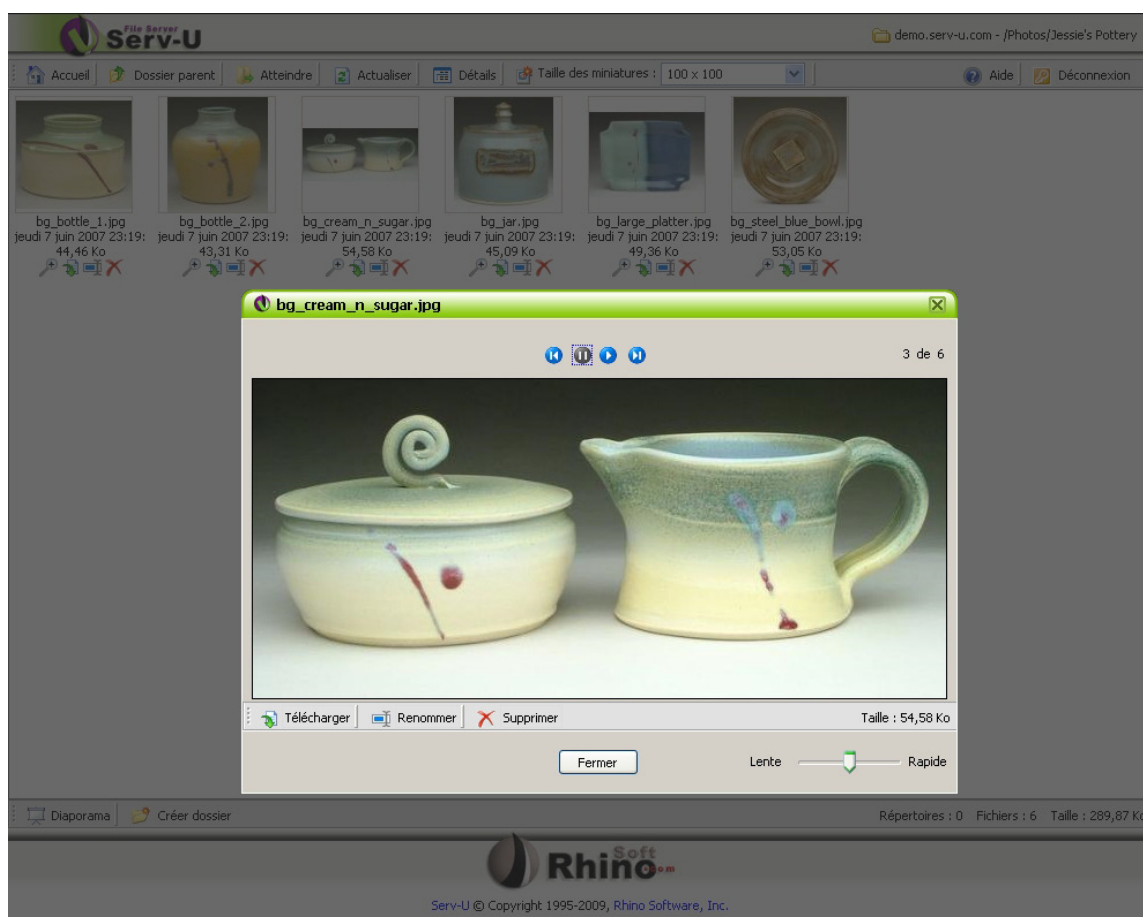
File Server
Serv-U

demo.serv-u.com - /Photos/Jessie's Pottery

Accueil | Dossier parent | Atteindre | Actualiser | Détails | Taille des miniatures : 100 x 100 | Aide | Déconnexion

bg_bottle_1.jpg
jeudi 7 juin 2007 23:19:
44,46 Ko

bg_bottle_2.jpg
jeudi 7 juin 2007 23:19:
43,31 Ko

bg_cream_n_sugar.jpg
jeudi 7 juin 2007 23:19:
54,58 Ko

bg_jar.jpg
jeudi 7 juin 2007 23:19:
45,09 Ko

bg_large_platter.jpg
jeudi 7 juin 2007 23:19:
49,36 Ko

bg_steel_blue_bowl.jpg
jeudi 7 juin 2007 23:19:
53,05 Ko

bg_cream_n_sugar.jpg

3 de 6

Télécharger | Renommer | Supprimer

Taille : 54,58 Ko

Fermer

Lente Rapide

Diaporama | Créer dossier

Répertoires : 0 Fichiers : 6 Taille : 289,87 Ko

RhinoSoft.com

Serv-U © Copyright 1995-2009, Rhino Software, Inc.